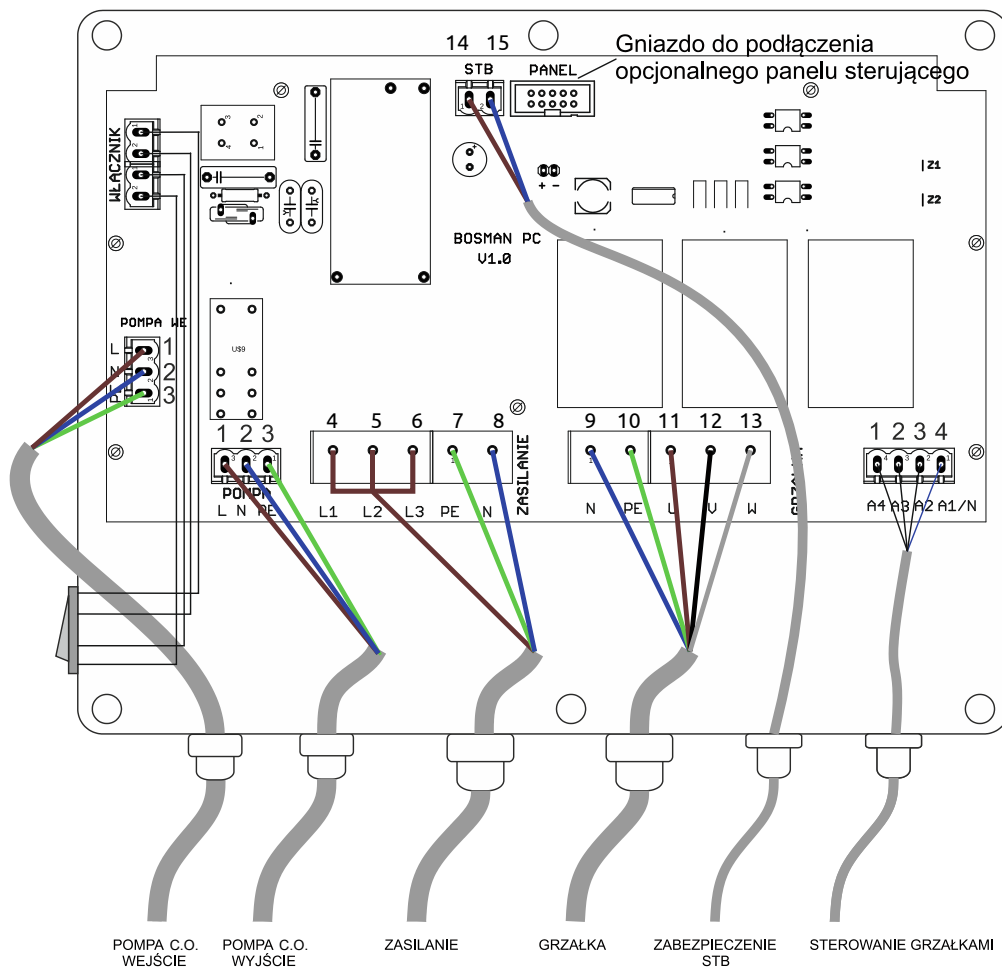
14 15
STB
PANEL
Gniazdo do podłączenia opcjonalnego panelu sterującego

WŁĄCZNIK

Z1
Z2

BOSMAN PC
V1.0

U$9

POMPA WE
L 1
N 2
PE 3

1 2 3
POMPA
L N PE

4 5 6
L1 L2 L3

7 8
PE N
ZASILANIE

9 10 11 12 13
N PE U V W
GRZAŁKA

1 2 3 4
A4 A3 A2 A1/N

POMPA C.O. WEJŚCIE
POMPA C.O. WYJŚCIE
ZASILANIE
GRZAŁKA
ZABEZPIECZENIE STB
STEROWANIE GRZAŁKAMI